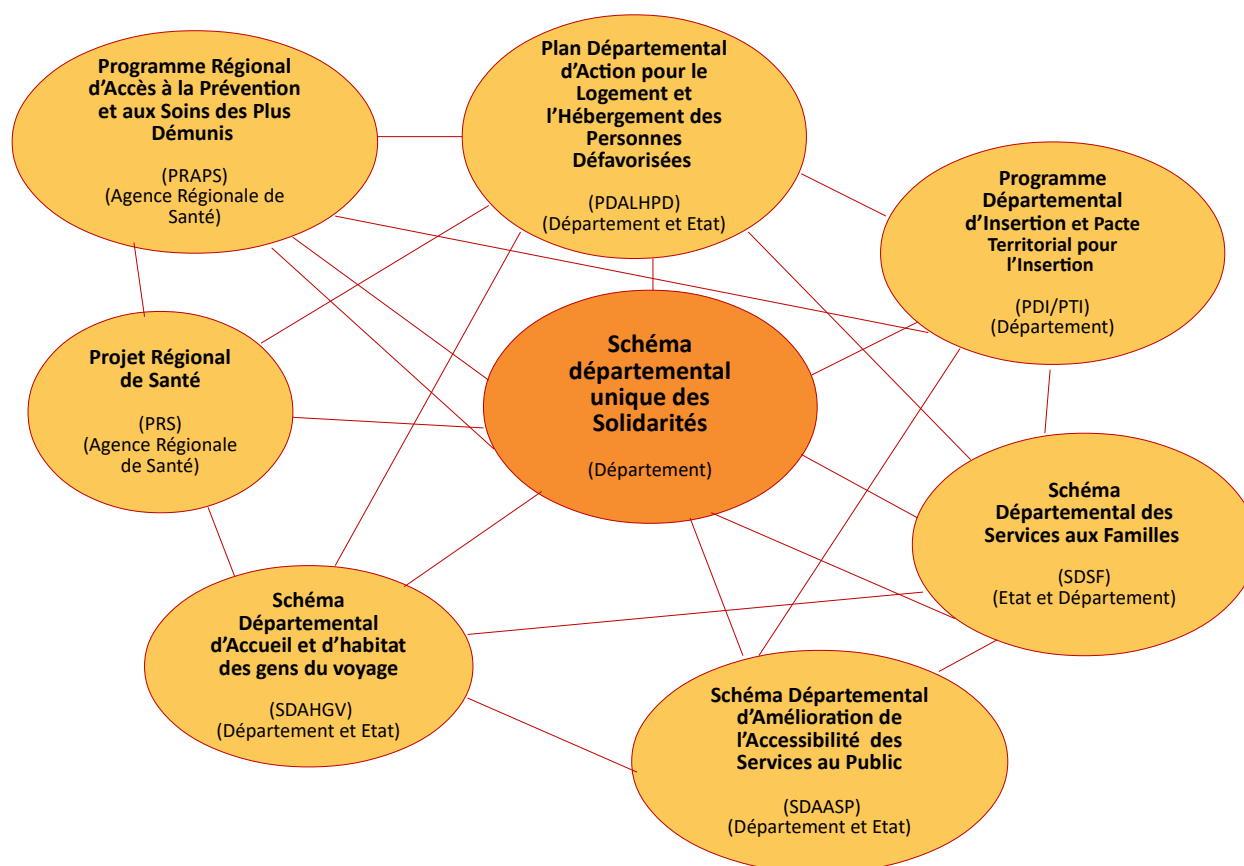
Programme Régional d'Accès à la Prévention et aux Soins des Plus Démunis

(PRAPS)
(Agence Régionale de Santé)

Plan Départemental d'Action pour le Logement et l'Hébergement des Personnes Défavorisées

(PDALHPD)
(Département et Etat)

Programme Départemental d'Insertion et Pacte Territorial pour l'Insertion

(PDI/PTI)
(Département)

Projet Régional de Santé

(PRS)
(Agence Régionale de Santé)

Schéma départemental unique des Solidarités

(Département)

Schéma Départemental des Services aux Familles

(SDSF)
(Etat et Département)

Schéma Départemental d'Accueil et d'habitat des gens du voyage

(SDAHGV)
(Département et Etat)

Schéma Départemental d'Amélioration de l'Accessibilité des Services au Public

(SDAASP)
(Département et Etat)